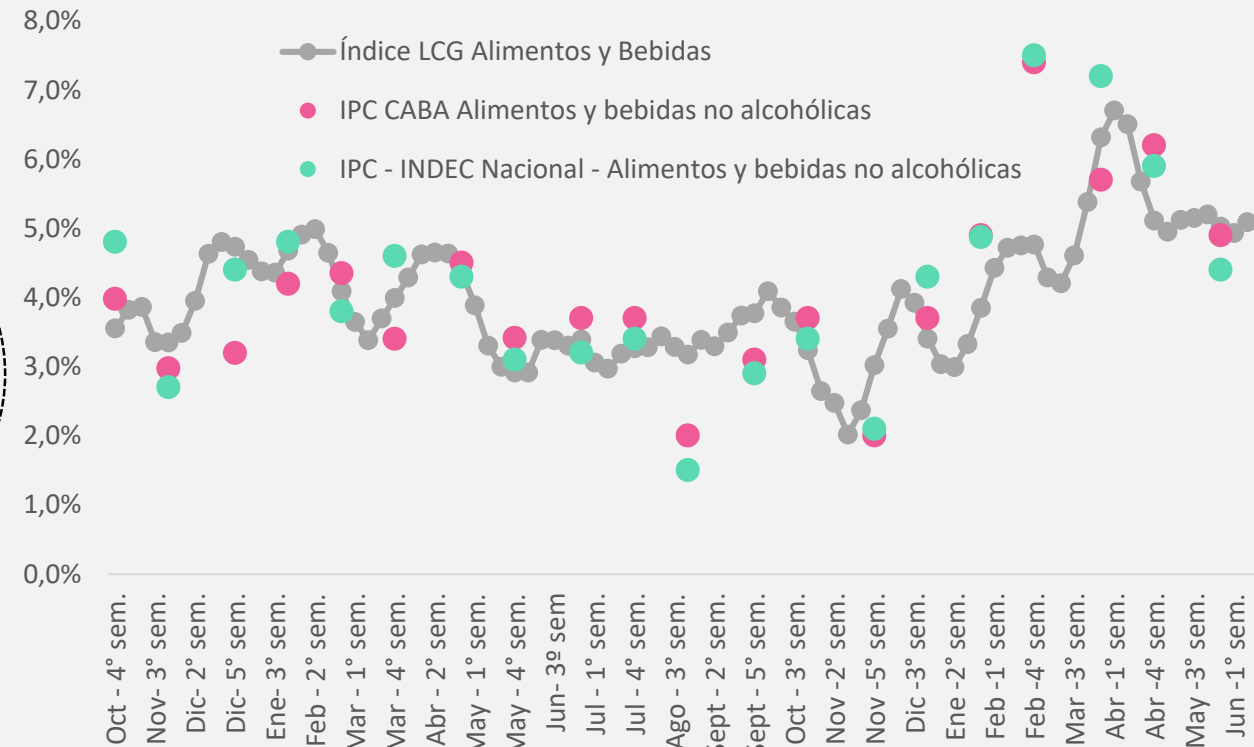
8,0%
7,0%
6,0%
5,0%
4,0%
3,0%
2,0%
1,0%
0,0%

Índice LCG Alimentos y Bebidas
IPC CABA Alimentos y bebidas no alcohólicas
IPC - INDEC Nacional - Alimentos y bebidas no alcohólicas

Oct - 4° sem.
Nov- 3° sem.
Dic- 2° sem.
Dic- 5° sem.
Ene- 3° sem.
Feb - 2° sem.
Mar - 1° sem.
Mar - 4° sem.
Abr - 2° sem.
May - 1° sem.
May - 4° sem.
Jun- 3º sem.
Jul - 1° sem.
Jul - 4° sem.
Ago - 3° sem.
Sept - 2° sem.
Sept - 5° sem.
Oct - 3° sem.
Nov -2° sem.
Nov -5° sem.
Dic -3° sem.
Ene -2° sem.
Feb -1° sem.
Feb -4° sem.
Mar -3° sem.
Abr -1° sem.
Abr -4° sem.
May -3° sem.
Jun -1° sem.